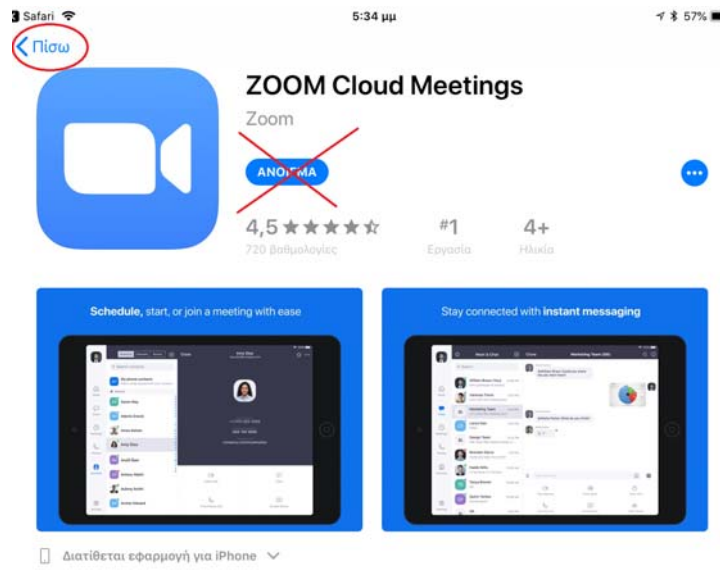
Safari 5:34 μμ 57%

Πίσω

ZOOM Cloud Meetings

Zoom

ΑΝΟΙΓΜΑ

4,5 ★★★★☆
720 βαθμολογίες

#1
Εργασία

4+
Ηλικία

Schedule, start, or join a meeting with ease

Stay connected with instant messaging

Διατίθεται εφαρμογή για iPhone